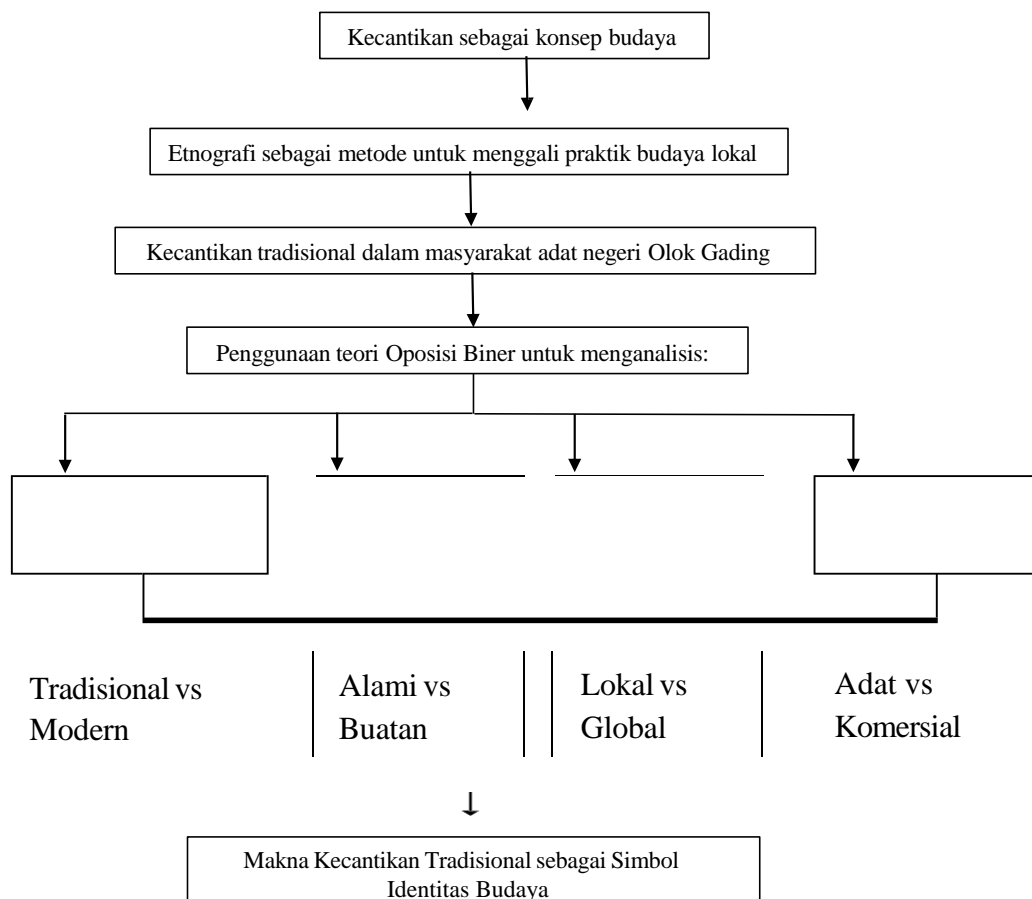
Kecantikan sebagai konsep budaya

Etnografi sebagai metode untuk menggali praktik budaya lokal

Kecantikan tradisional dalam masyarakat adat negeri Olok Gading

Penggunaan teori Oposisi Biner untuk menganalisis:

Tradisional vs Modern

Alami vs Buatan

Lokal vs Global

Adat vs Komersial

Makna Kecantikan Tradisional sebagai Simbol Identitas Budaya